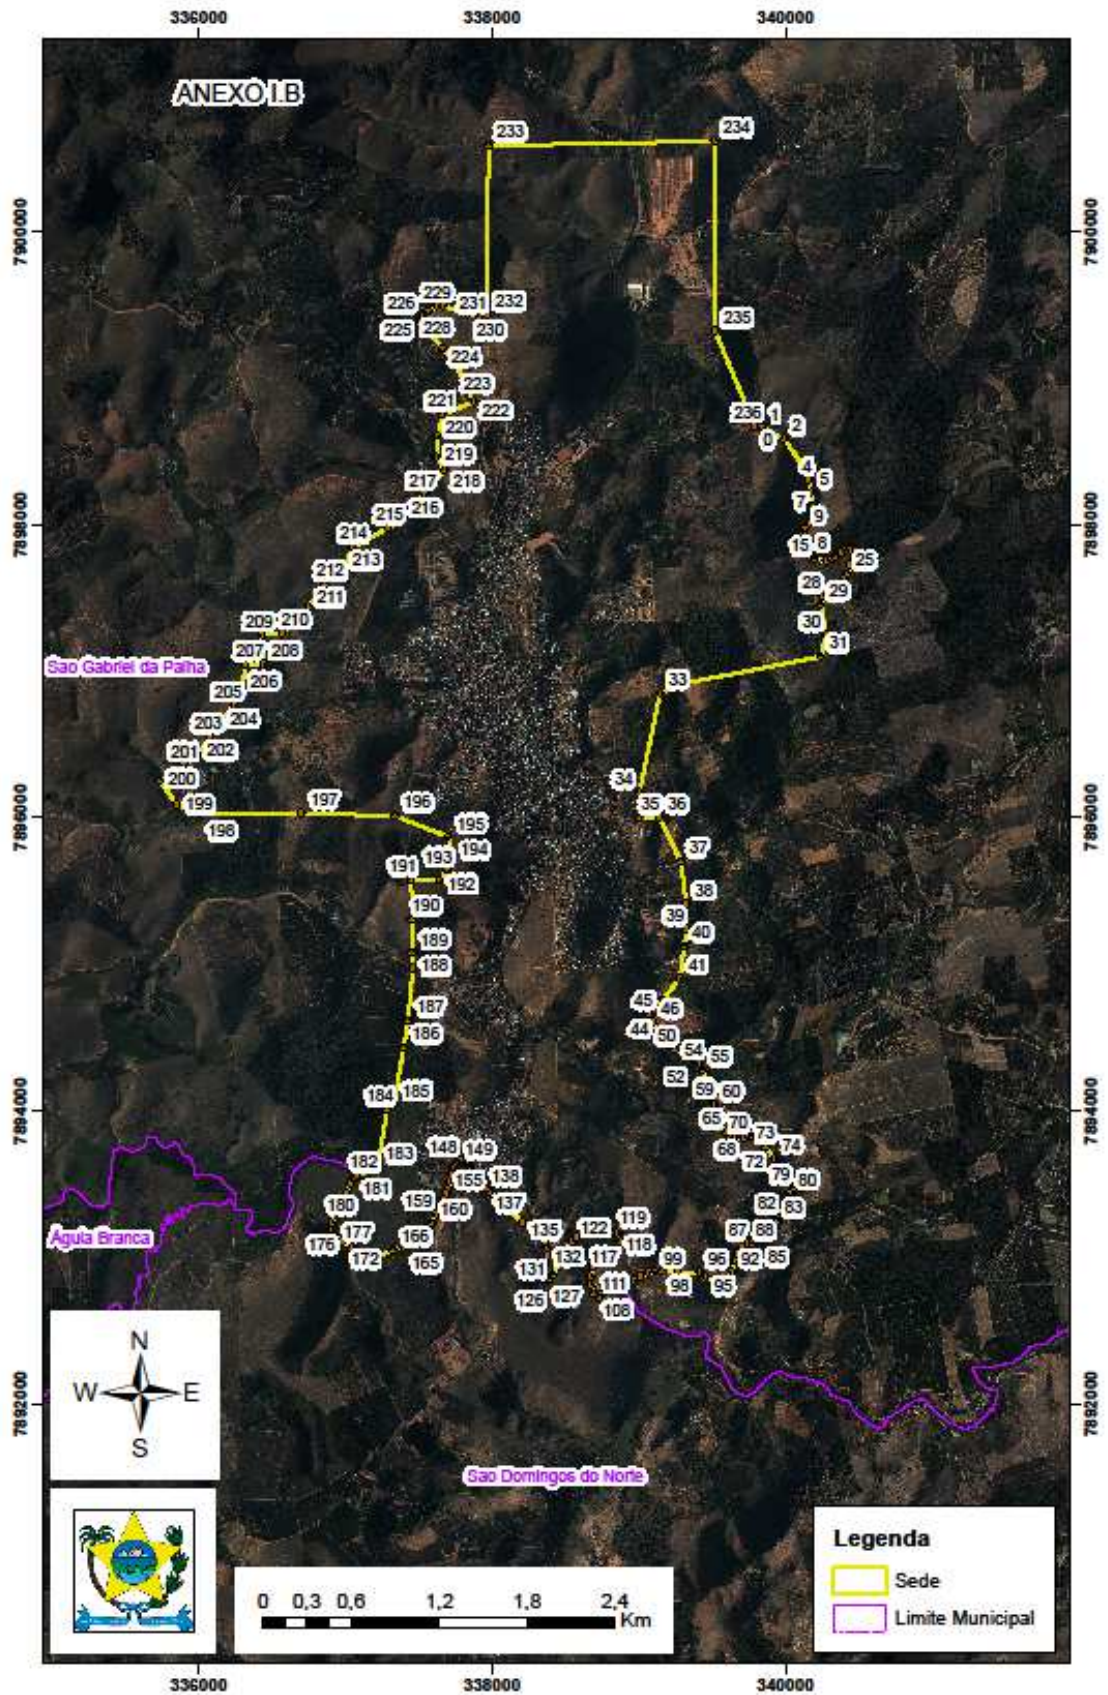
336000 338000 340000

ANEXO I.B

7900000 7898000 7896000 7894000 7892000

233 234
226 229 231 232
225 228 230
235
224
223
221 222
236 1 2
220 0
219
4 5
217 218
216 7
215 9
214 15 8
213 25
212
28 29
211
209 210 30
207 208 31
Sao Gabriel da Palha
206
205 33
203 204
201 202
34
200
199 197 196 35 36
198 195
194 37
191 193
192 38
190
39
189 40
188
41
187
45 46
186
44 50
54 55
52
184 185 59 60
65 70
73
74
148 149 68
183
182 72
155 138 79 80
181
159 137
180 160 82 83
Água Branca 177 166 135 122 119 87 88
176 172 118
165 132 117 99 96 92 85
131 111
98 95
126 127
108

N
W E
S

Sao Domingos do Norte

0 0,3 0,6 1,2 1,8 2,4
Km

Legenda
Sede
Limite Municipal

336000 338000 340000